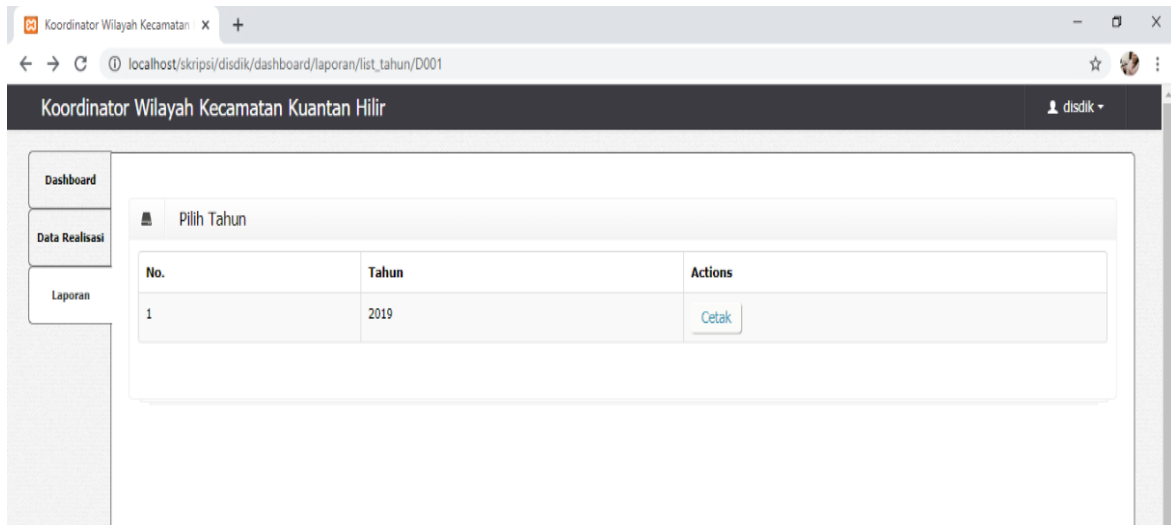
Koordinator Wilayah Kecamatan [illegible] X +

localhost/skripsi/disdik/dashboard/laporan/list_tahun/D001

Koordinator Wilayah Kecamatan Kuantan Hilir

disdik

Dashboard

Data Realisasi

Laporan

Pilih Tahun

| No. | Tahun | Actions |
|---|---|---|
| 1 | 2019 | Cetak |